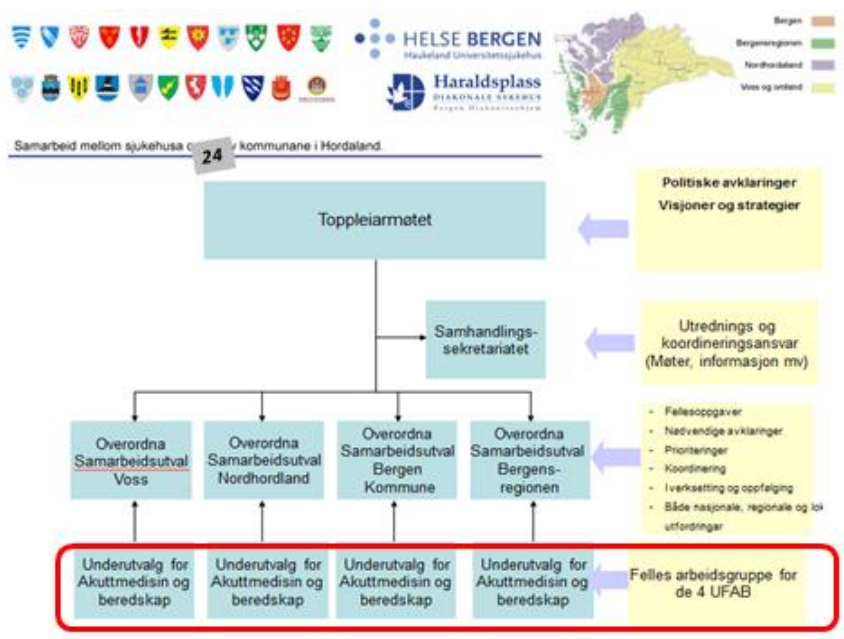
HELSE BERGEN
Haukeland Universitetssjukehus

Haraldsplass
DIAKONALE SYKEHUS
Bergen Diakonissehjem

Bergen
Bergensregionen
Nordhordaland
Voss og omland

Samarbeid mellom sjukehusa o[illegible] kommunane i Hordaland.

24

Toppleiarmøtet

Politiske avklaringer
Visjoner og strategier

Samhandlingssekretariatet

Utrednings og koordineringsansvar (Møter, informasjon mv)

Overordna Samarbeidsutval Voss

Overordna Samarbeidsutval Nordhordland

Overordna Samarbeidsutval Bergen Kommune

Overordna Samarbeidsutval Bergensregionen

- Fellesoppgaver
- Nødvendige avklaringer
- Prioriteringer
- Koordinering
- Iverksetting og oppfølging
- Både nasjonale, regionale og lok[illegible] utfordringer

Underutvalg for Akuttmedisin og beredskap

Underutvalg for Akuttmedisin og beredskap

Underutvalg for Akuttmedisin og beredskap

Underutvalg for Akuttmedisin og beredskap

Felles arbeidsgruppe for de 4 UFAB